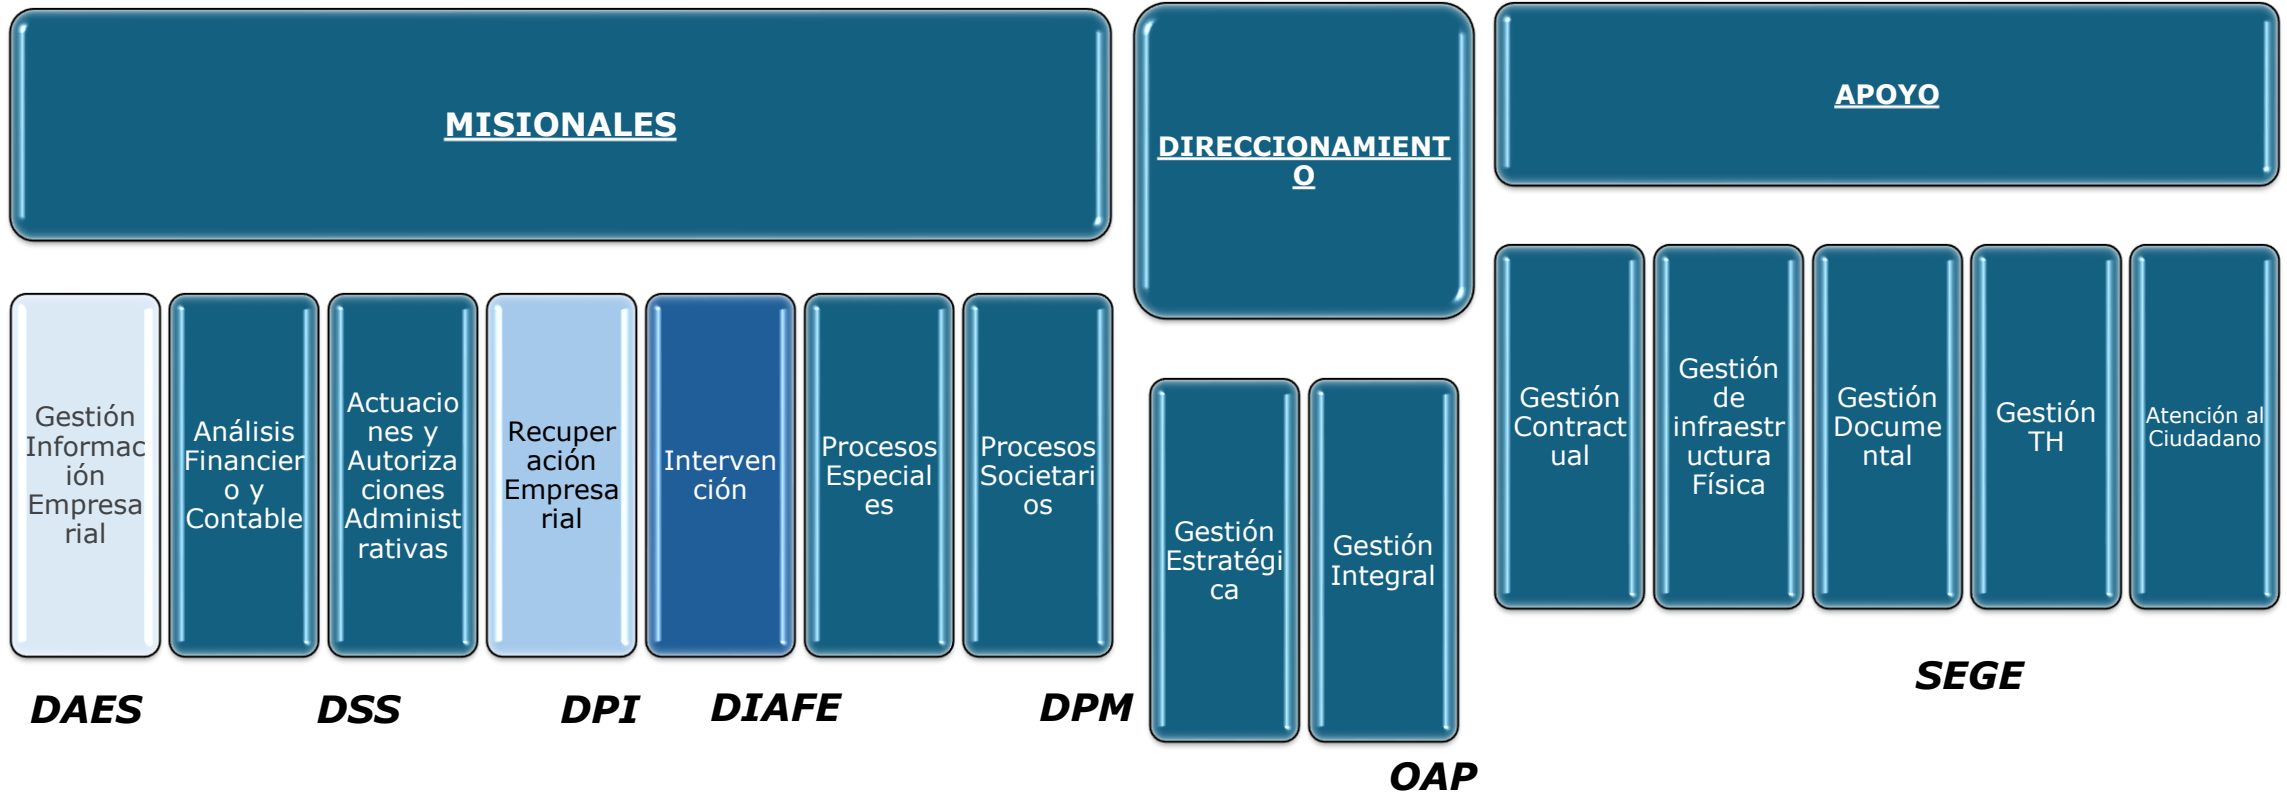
MISIONALES

DIRECCIONAMIENTO

APOYO

Gestión Información Empresarial

Análisis Financiero y Contable

Actuaciones y Autorizaciones Administrativas

Recuperación Empresarial

Intervención

Procesos Especiales

Procesos Societarios

Gestión Estratégica

Gestión Integral

Gestión Contractual

Gestión de infraestructura Física

Gestión Documental

Gestión TH

Atención al Ciudadano

DAES DSS DPI DIAFE DPM

OAP

SEGE